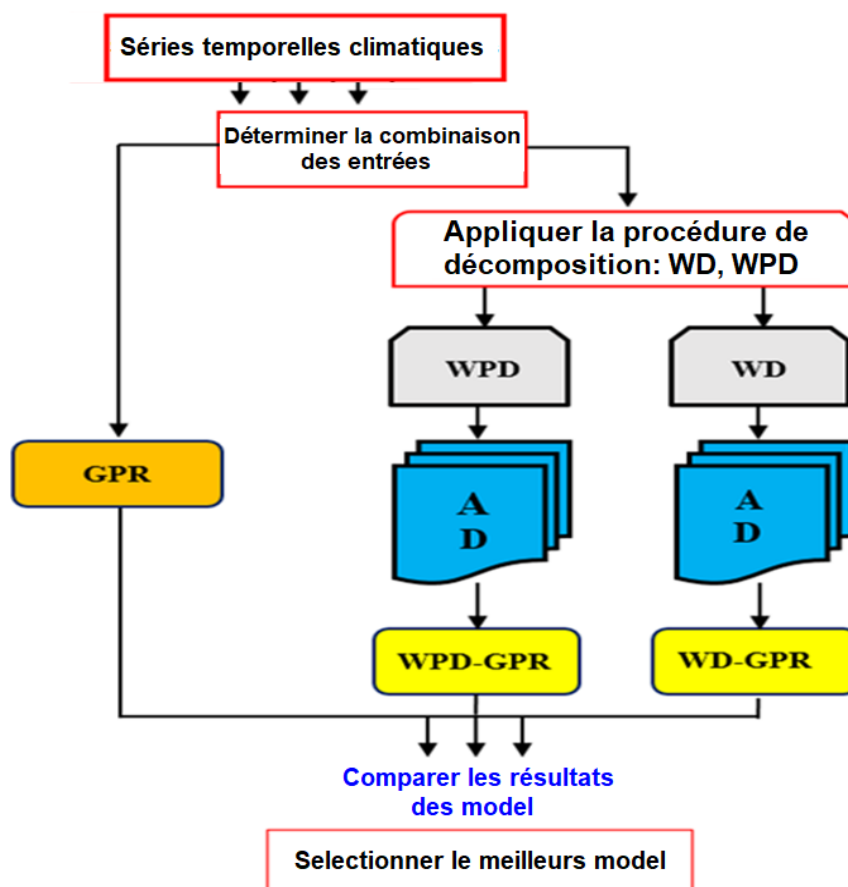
Séries temporelles climatiques

Déterminer la combinaison des entrées

Appliquer la procédure de décomposition: WD, WPD

WPD

WD

GPR

A
D

A
D

WPD-GPR

WD-GPR

Comparer les résultats des model

Selectionner le meilleurs model